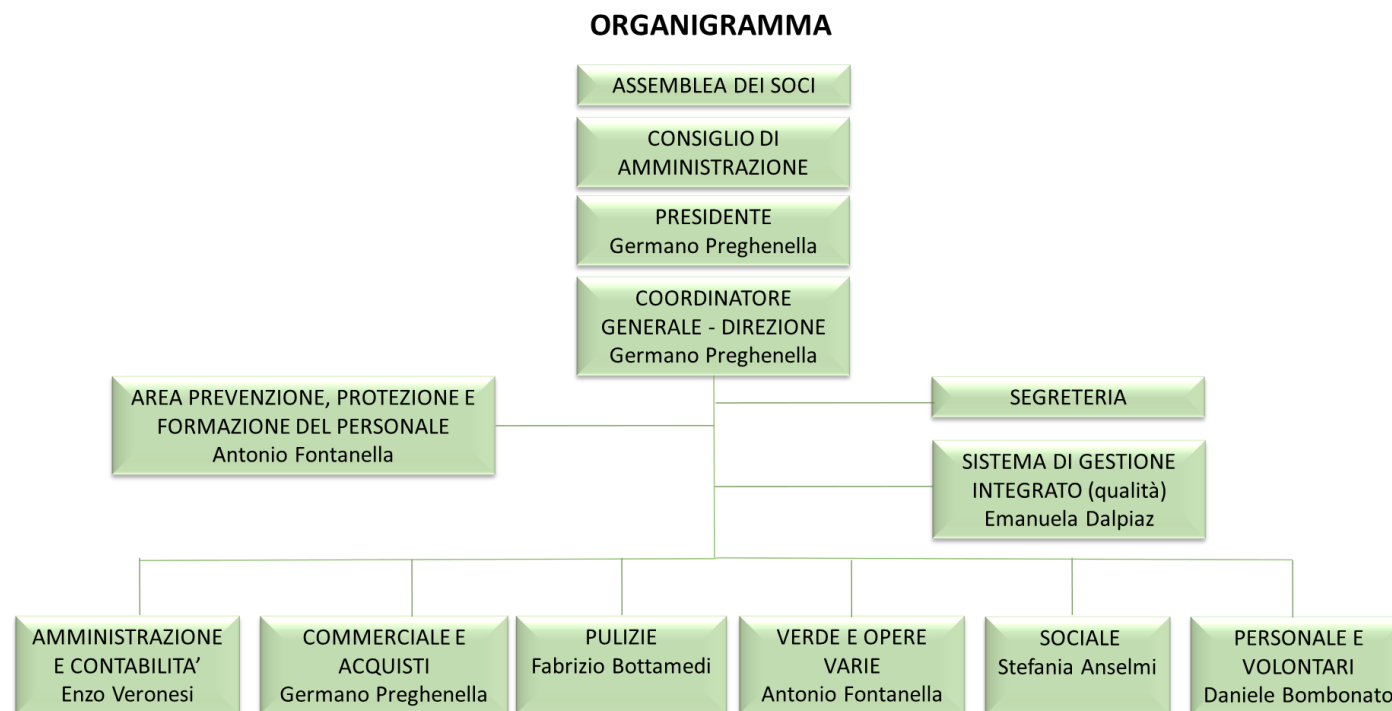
ORGANIGRAMMA

ASSEMBLEA DEI SOCI

CONSIGLIO DI AMMINISTRAZIONE

PRESIDENTE
Germano Preghenella

COORDINATORE GENERALE - DIREZIONE
Germano Preghenella

AREA PREVENZIONE, PROTEZIONE E FORMAZIONE DEL PERSONALE
Antonio Fontanella

SEGRETERIA

SISTEMA DI GESTIONE INTEGRATO (qualità)
Emanuela Dalpiaz

AMMINISTRAZIONE E CONTABILITA'
Enzo Veronesi

COMMERCIALE E ACQUISTI
Germano Preghenella

PULIZIE
Fabrizio Bottamedi

VERDE E OPERE VARIE
Antonio Fontanella

SOCIALE
Stefania Anselmi

PERSONALE E VOLONTARI
Daniele Bombonato